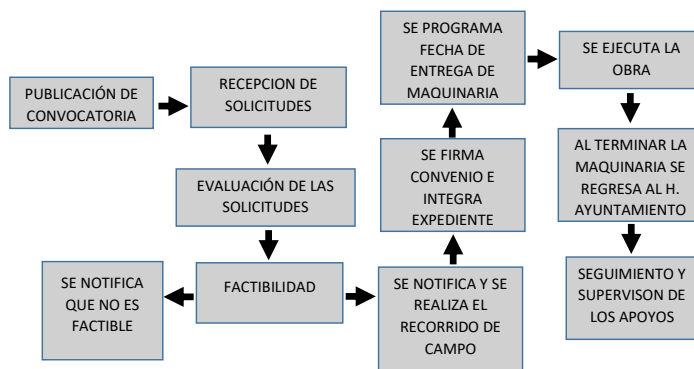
PUBLICACIÓN DE CONVOCATORIA

RECEPCION DE SOLICITUDES

EVALUACIÓN DE LAS SOLICITUDES

FACTIBILIDAD

SE NOTIFICA QUE NO ES FACTIBLE

SE NOTIFICA Y SE REALIZA EL RECORRIDO DE CAMPO

SE FIRMA CONVENIO E INTEGRA EXPEDIENTE

SE PROGRAMA FECHA DE ENTREGA DE MAQUINARIA

SE EJECUTA LA OBRA

AL TERMINAR LA MAQUINARIA SE REGRESA AL H. AYUNTAMIENTO

SEGUIMIENTO Y SUPERVISON DE LOS APOYOS